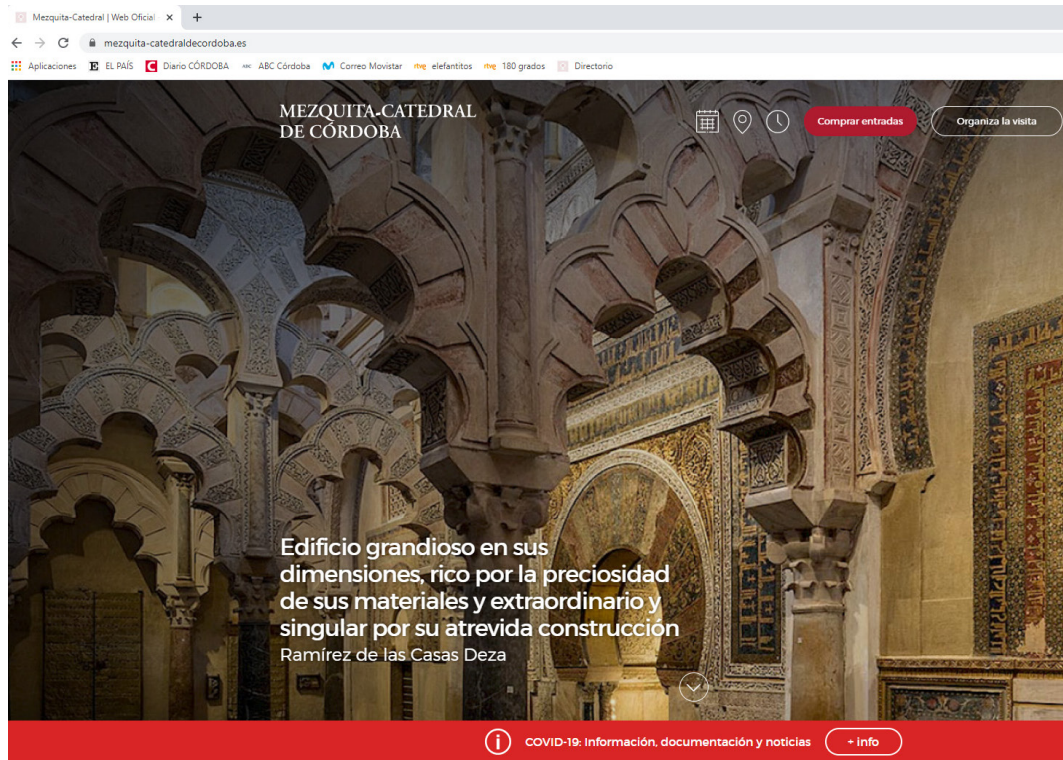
Mezquita-Catedral | Web Oficial ×  +

mezquita-catedraldecordoba.es

Aplicaciones  EL PAÍS  Diario CÓRDOBA  ABC Córdoba  Correo Movistar  rtve elefantitos  rtve 180 grados  Directorio

MEZQUITA-CATEDRAL DE CÓRDOBA

Comprar entradas

Organiza la visita

Edificio grandioso en sus dimensiones, rico por la preciosidad de sus materiales y extraordinario y singular por su atrevida construcción
Ramírez de las Casas Deza

COVID-19: Información, documentación y noticias

+ info